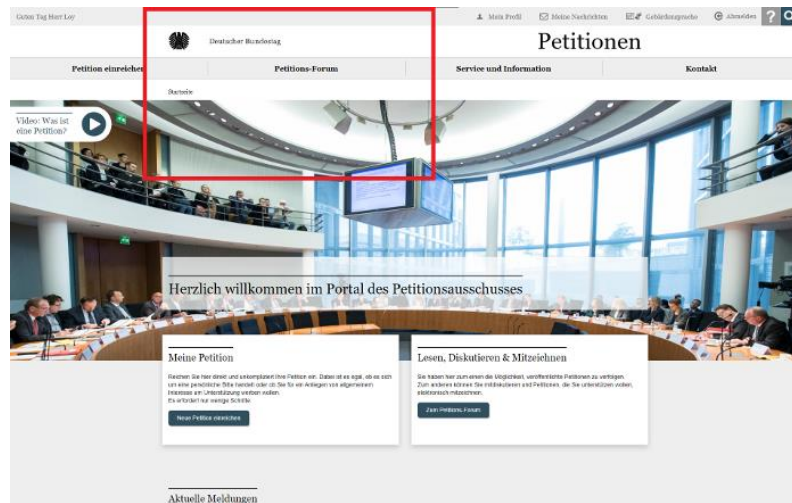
Guten Tag Herr Loy

Mein Profil | Meine Nachrichten | Gebärdensprache | Abmelden | ?

Deutscher Bundestag

Petitionen

Petition einreichen | Petitions-Forum | Service und Information | Kontakt

Startseite

Video: Was ist eine Petition?

Herzlich willkommen im Portal des Petitionsausschusses

Meine Petition

Reichen Sie hier direkt und unkompliziert Ihre Petition ein. Dabei ist es egal, ob es sich um eine persönliche Bitte handelt oder ob Sie für ein Anliegen von allgemeinem Interesse um Unterstützung werben wollen. Es erfordert nur wenige Schritte.

Neue Petition einreichen

Lesen, Diskutieren & Mitzeichnen

Sie haben hier zum einen die Möglichkeit, veröffentlichte Petitionen zu verfolgen. Zum anderen können Sie mitdiskutieren und Petitionen, die Sie unterstützen wollen, elektronisch mitzeichnen.

Zum Petitions-Forum

Aktuelle Meldungen